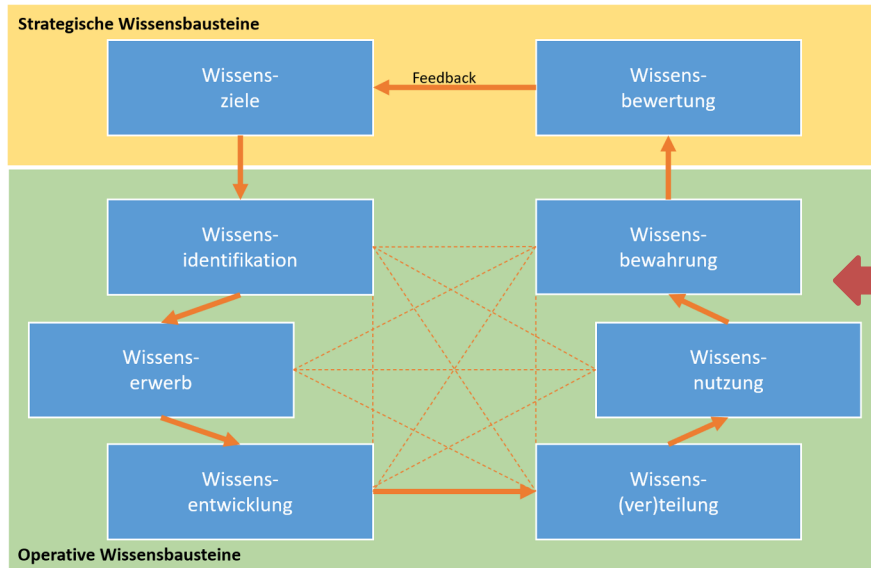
Strategische Wissensbausteine

Wissensziele

Feedback

Wissensbewertung

Wissensidentifikation

Wissensbewahrung

Wissenserwerb

Wissensnutzung

Wissensentwicklung

Wissens(ver)teilung

Operative Wissensbausteine